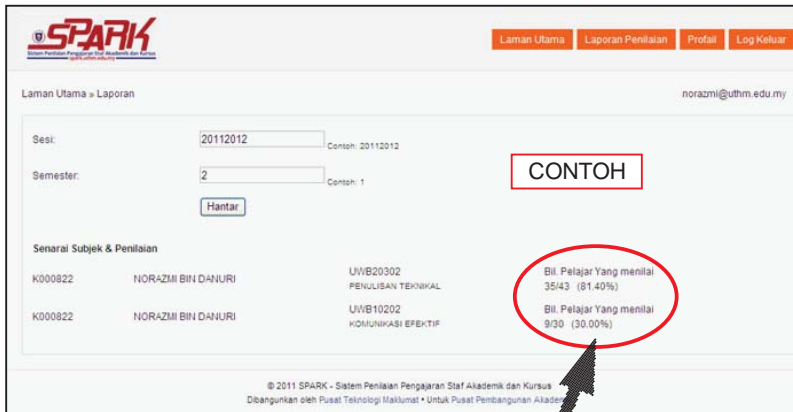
SPARK
Sistem Penilaian Pengajaran Staf Akademik dan Kursus
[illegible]

Laman Utama Laporan Penilaian Profail Log Keluar

Laman Utama » Laporan

norazmi@uthm.edu.my

Sesi: 20112012 Contoh: 20112012

Semester: 2 Contoh: 1

Hantar

CONTOH

Senarai Subjek & Penilaian

| | | | |
|---|---|---|---|
| K000822 | NORAZMI BIN DANURI | UWB20302 PENULISAN TEKNIKAL | Bil. Pelajar Yang menilai 35/43 (81.40%) |
| K000822 | NORAZMI BIN DANURI | UWB10202 KOMUNIKASI EFEKTIF | Bil. Pelajar Yang menilai 9/30 (30.00%) |

© 2011 SPARK - Sistem Penilaian Pengajaran Staf Akademik dan Kursus
Dibangunkan oleh Pusat Teknologi Maklumat • Untuk Pusat Pembangunan Akade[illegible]